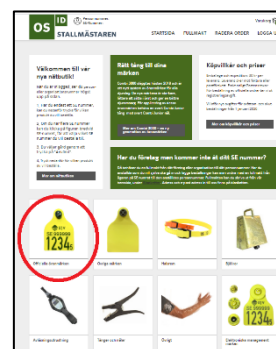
OS ID STALLMÄSTAREN

Varukorg

STARTSIDA FULLMAKT RADERA ORDER LOGGA UT

Välkommen till vår nya nätbutik!

Rätt tång till dina märken

Köpvillkor och priser

Vi har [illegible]

Har du företag men kommer inte åt ditt SE nummer?

SE 000000 1234

SE 000000 1234

SE 000000 1234

Öronmärke

Övriga märken

Halsband

Djurklocka

Antikroppsmätning

Tänger och tillbehör

Övrigt

Ridtillbehör